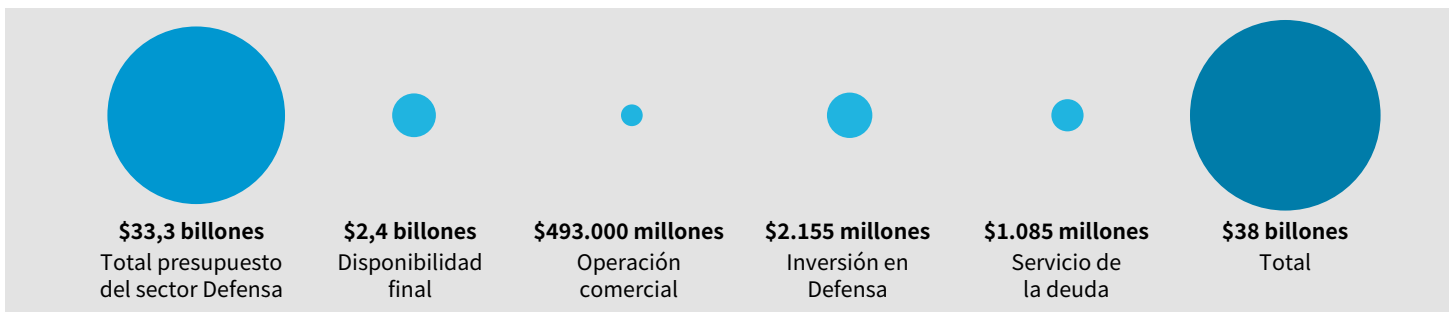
**$33,3 billones**
Total presupuesto del sector Defensa

**$2,4 billones**
Disponibilidad final

**$493.000 millones**
Operación comercial

**$2.155 millones**
Inversión en Defensa

**$1.085 millones**
Servicio de la deuda

**$38 billones**
Total